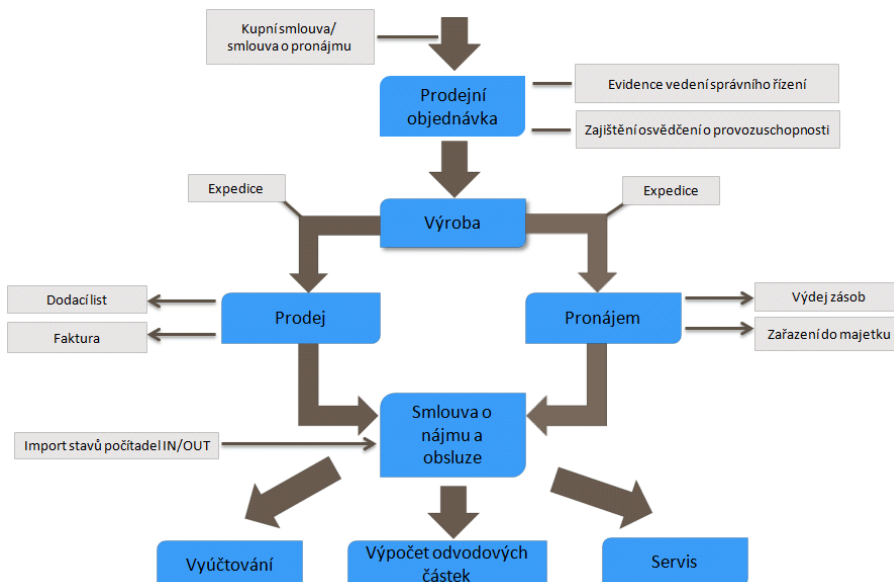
Kupní smlouva/ smlouva o pronájmu

Prodejní objednávka

Evidence vedení správního řízení

Zajištění osvědčení o provozuschopnosti

Expedice

Expedice

Výroba

Dodací list

Faktura

Prodej

Pronájem

Výdej zásob

Zařazení do majetku

Import stavů počítadel IN/OUT

Smlouva o nájmu a obsluze

Vyúčtování

Výpočet odvodových částek

Servis